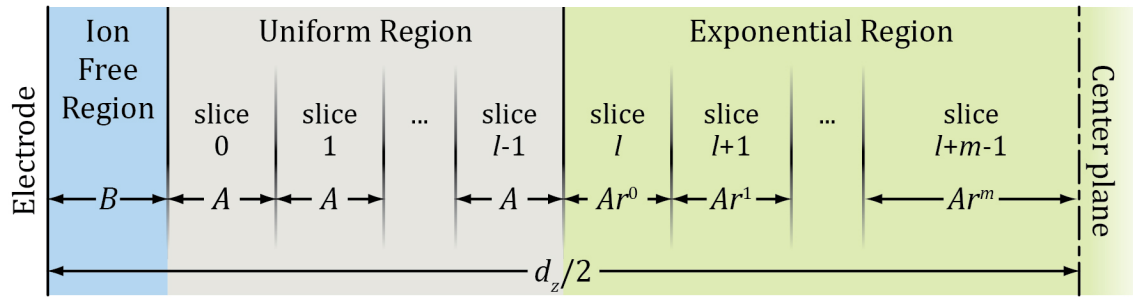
Electrode

Ion Free Region

Uniform Region

Exponential Region

Center plane

slice 0

slice 1

...

slice $l$-1

slice $l$

slice $l$+1

...

slice $l$+$m$-1

$B$

$A$

$A$

$A$

$Ar^0$

$Ar^1$

$Ar^m$

$d_z/2$